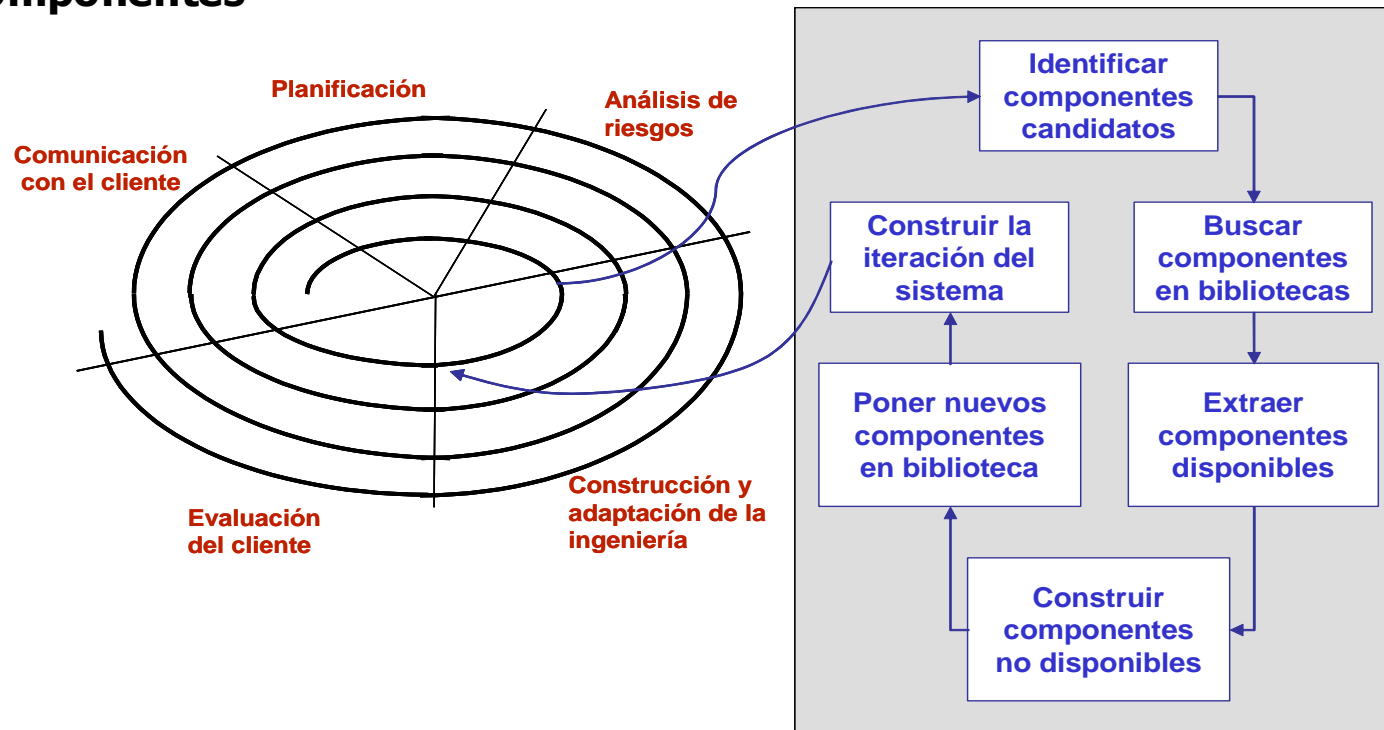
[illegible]omponentes

Planificación

Análisis de riesgos

Comunicación con el cliente

Evaluación del cliente

Construcción y adaptación de la ingeniería

Identificar componentes candidatos

Buscar componentes en bibliotecas

Extraer componentes disponibles

Construir componentes no disponibles

Poner nuevos componentes en biblioteca

Construir la iteración del sistema